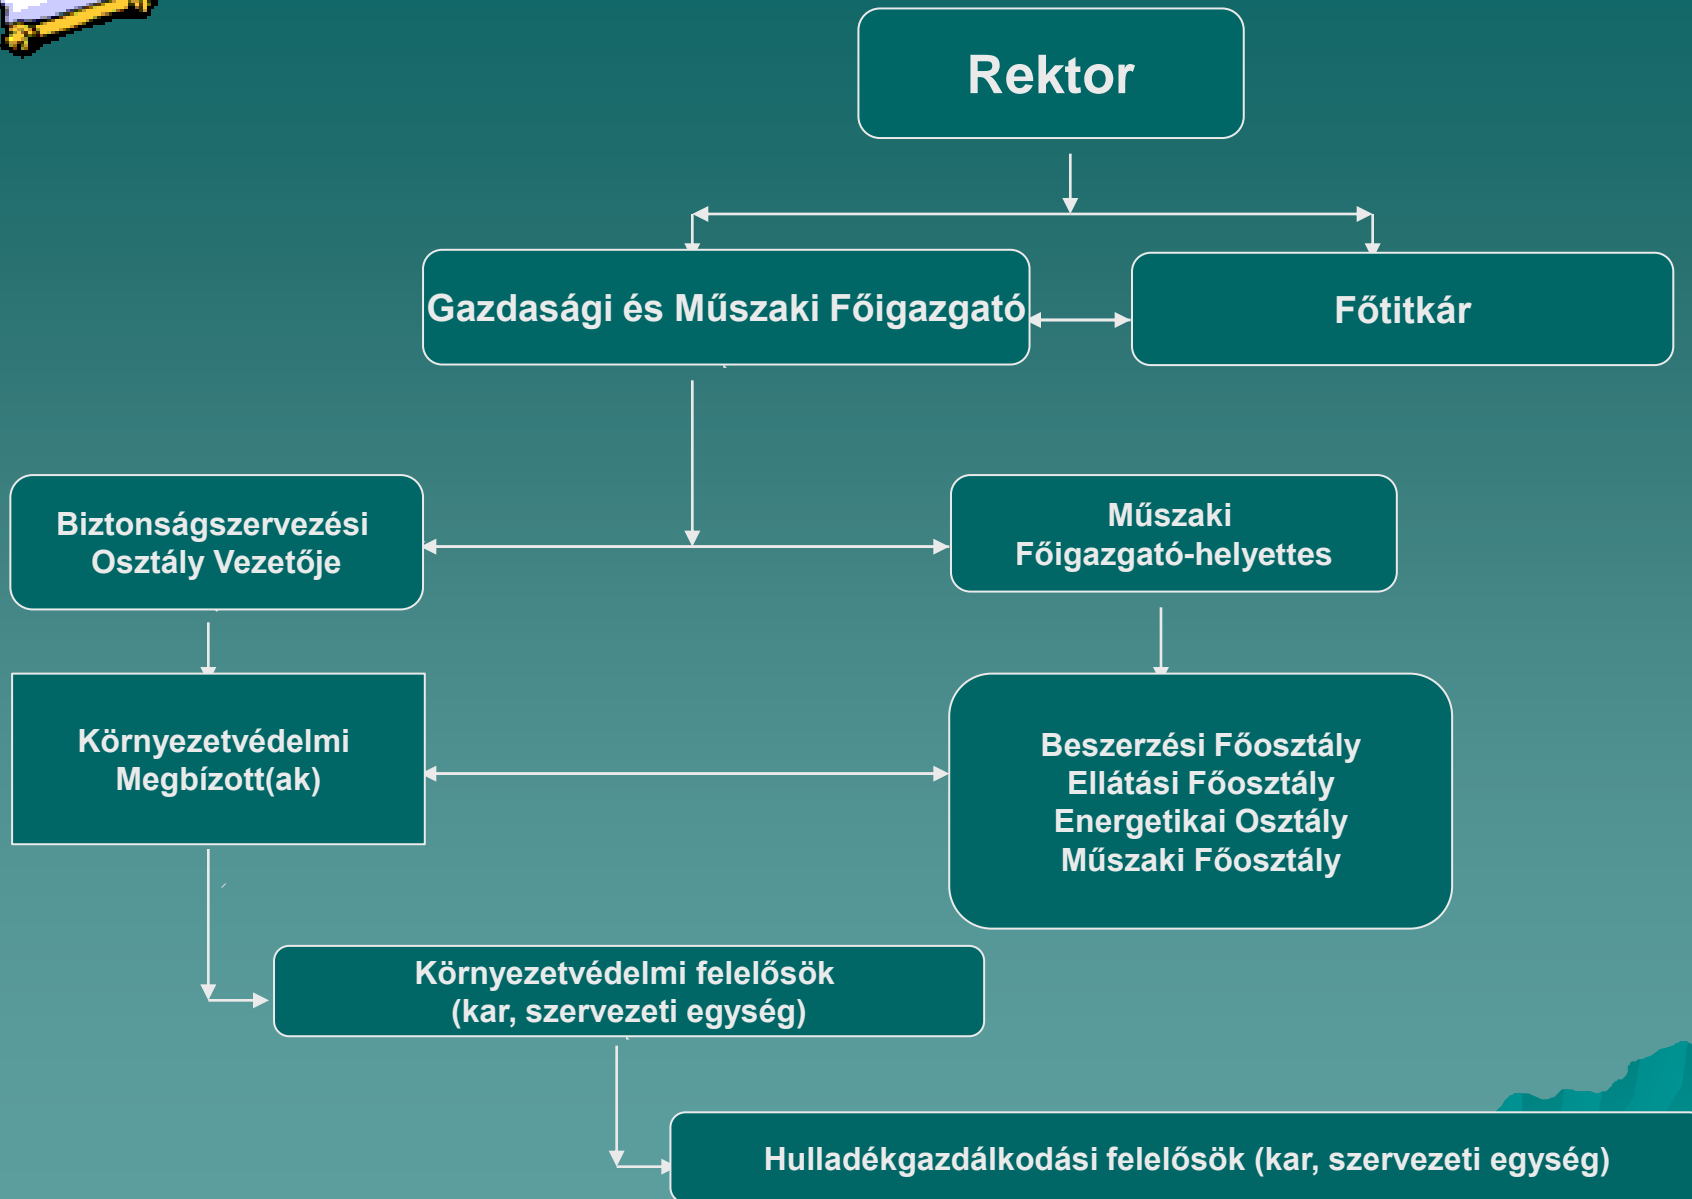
Rektor

Gazdasági és Műszaki Főigazgató

Főtitkár

Biztonságszervezési Osztály Vezetője

Műszaki Főigazgató-helyettes

Környezetvédelmi Megbízott(ak)

Beszerzési Főosztály
Ellátási Főosztály
Energetikai Osztály
Műszaki Főosztály

Környezetvédelmi felelősök (kar, szervezeti egység)

Hulladékgazdálkodási felelősök (kar, szervezeti egység)